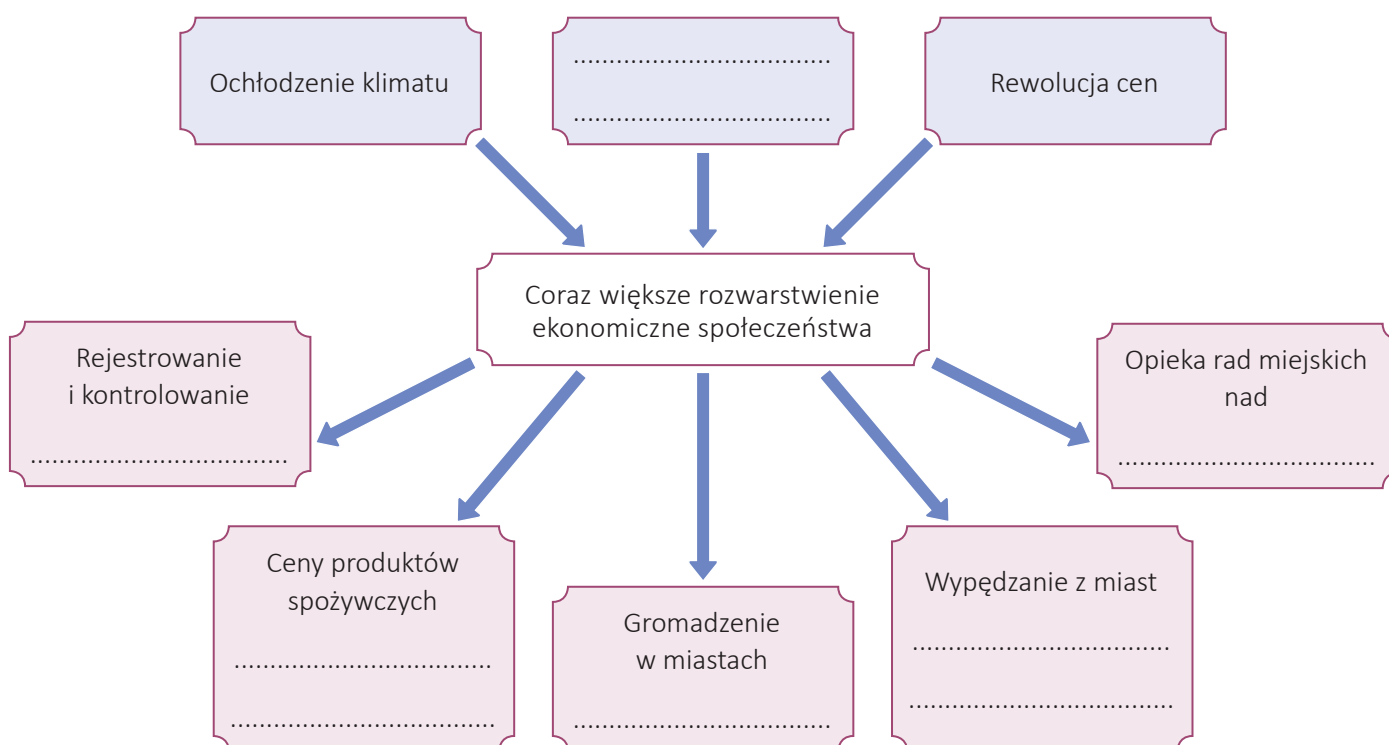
Ochłodzenie klimatu

..................................

..................................

Rewolucja cen

Coraz większe rozwarstwienie ekonomiczne społeczeństwa

Rejestrowanie i kontrolowanie

..................................

Opieka rad miejskich nad

..................................

Ceny produktów spożywczych

..................................

..................................

Gromadzenie w miastach

..................................

Wypędzanie z miast

..................................

..................................